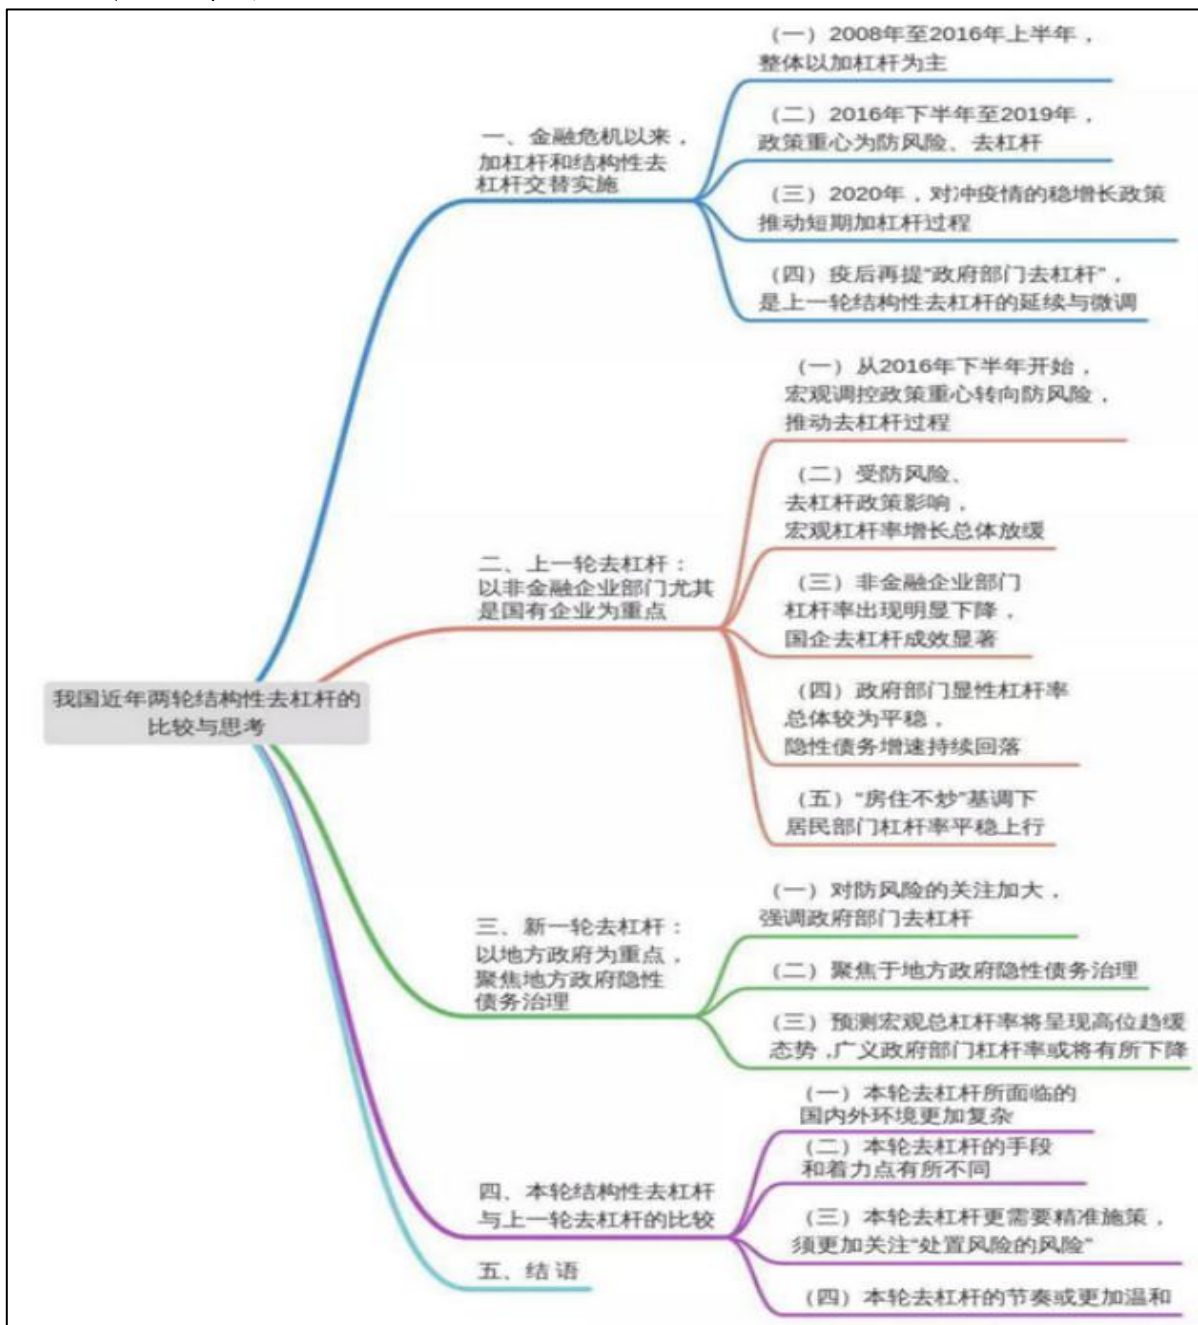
我国近年两轮结构性去杠杆的比较与思考

一、金融危机以来，加杠杆和结构性去杠杆交替实施

（一）2008年至2016年上半年，整体以加杠杆为主

（二）2016年下半年至2019年，政策重心为防风险、去杠杆

（三）2020年，对冲疫情的稳增长政策推动短期加杠杆过程

（四）疫后再提"政府部门去杠杆"，是上一轮结构性去杠杆的延续与微调

二、上一轮去杠杆：以非金融企业部门尤其是国有企业为重点

（一）从2016年下半年开始，宏观调控政策重心转向防风险，推动去杠杆过程

（二）受防风险、去杠杆政策影响，宏观杠杆率增长总体放缓

（三）非金融企业部门杠杆率出现明显下降，国企去杠杆成效显著

（四）政府部门显性杠杆率总体较为平稳，隐性债务增速持续回落

（五）"房住不炒"基调下居民部门杠杆率平稳上行

三、新一轮去杠杆：以地方政府为重点，聚焦地方政府隐性债务治理

（一）对防风险的关注加大，强调政府部门去杠杆

（二）聚焦于地方政府隐性债务治理

（三）预测宏观总杠杆率将呈现高位趋缓态势，广义政府部门杠杆率或将有所下降

四、本轮结构性去杠杆与上一轮去杠杆的比较

（一）本轮去杠杆所面临的国内外环境更加复杂

（二）本轮去杠杆的手段和着力点有所不同

（三）本轮去杠杆更需要精准施策，须更加关注"处置风险的风险"

（四）本轮去杠杆的节奏或更加温和

五、结语